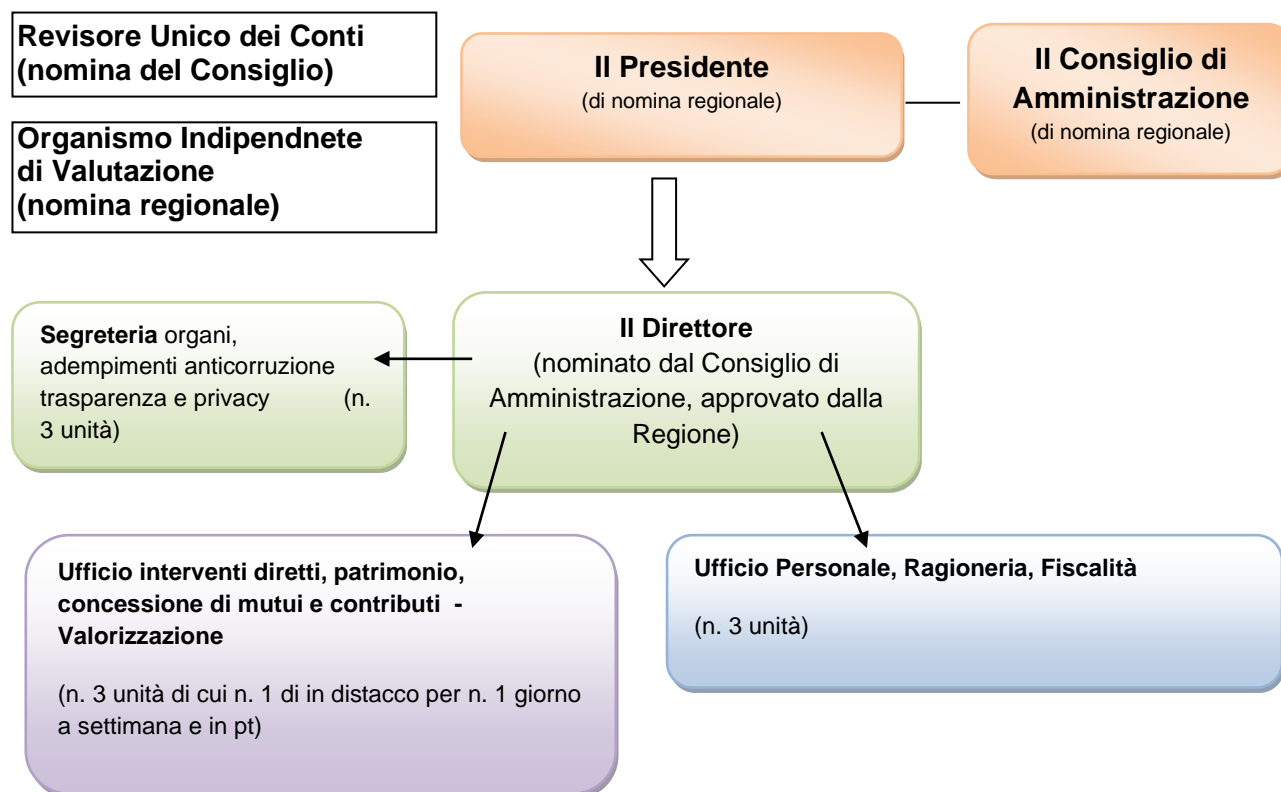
Revisore Unico dei Conti (nomina del Consiglio)

Organismo Indipendnete di Valutazione (nomina regionale)

Il Presidente
(di nomina regionale)

Il Consiglio di Amministrazione
(di nomina regionale)

Il Direttore
(nominato dal Consiglio di Amministrazione, approvato dalla Regione)

Segreteria organi, adempimenti anticorruzione trasparenza e privacy (n. 3 unità)

Ufficio interventi diretti, patrimonio, concessione di mutui e contributi - Valorizzazione

(n. 3 unità di cui n. 1 di in distacco per n. 1 giorno a settimana e in pt)

Ufficio Personale, Ragioneria, Fiscalità

(n. 3 unità)